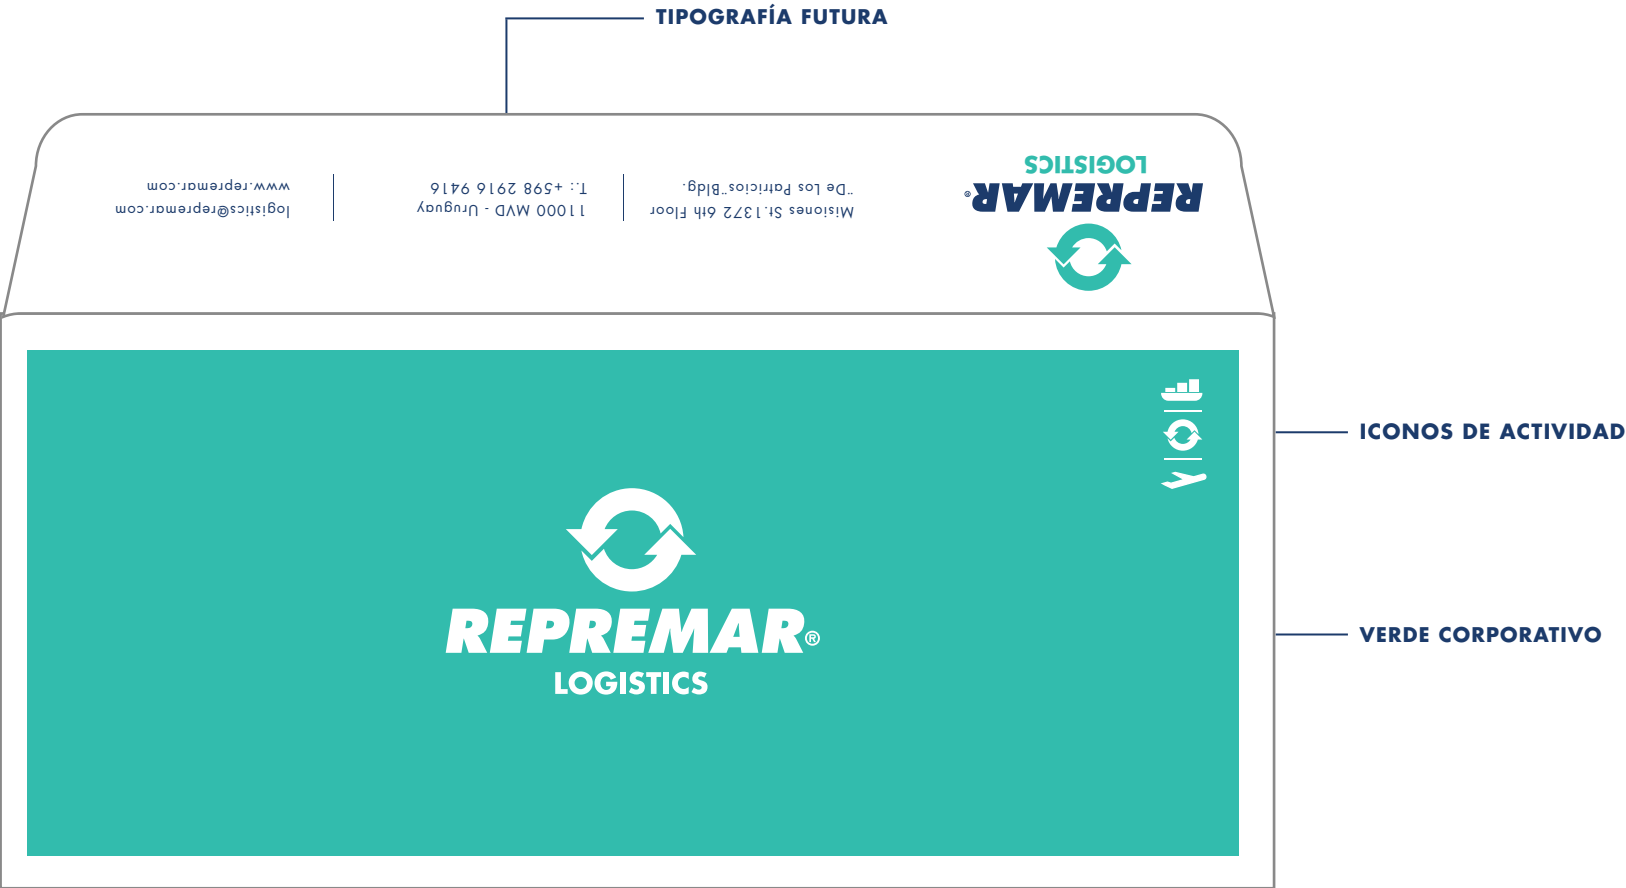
TIPOGRAFÍA FUTURA

REPREMAR®
LOGISTICS

Misiones St. 1372 6th Floor
"De los Patricios" Bldg.

11000 MVD - Uruguay
T.: +598 2916 9416

logistics@repremar.com
www.repremar.com

ICONOS DE ACTIVIDAD

REPREMAR®
LOGISTICS

VERDE CORPORATIVO